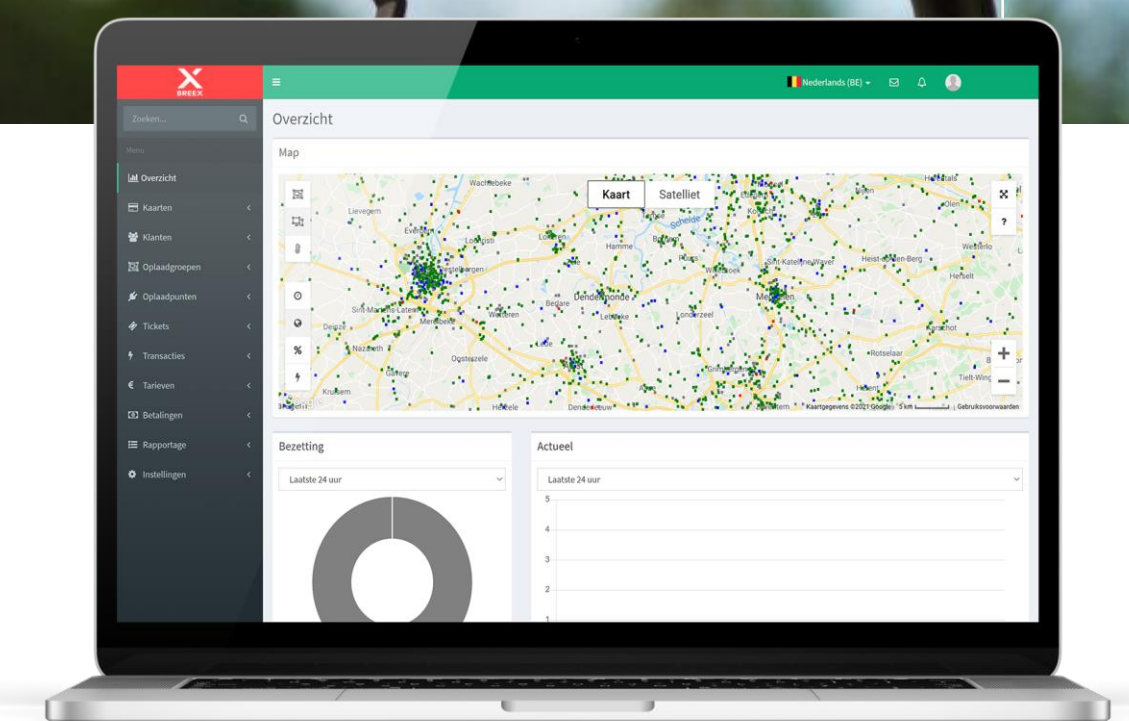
BREEX

Nederlands (BE)

Zoeken...

Menu

Overzicht

Kaarten

Klanten

Oplaadgroepen

Oplaadpunten

Tickets

Transacties

Tarieven

Betalingen

Rapportage

Instellingen

Overzicht

Map

Kaart Satelliet

Wachtebeke Lievegem Evergem Lochristi Lokeren Hamme Bornem Kontich Lier Herentals Olen Westerlo Heist-op-den-Berg Herselt Sint-Katelijne-Waver Willebroek Puurs Mechelen Dendermonde Buggenhout Londerzeel Lebbeke Wetteren Sint-Martens-Latem Merelbeke Deinze Nazareth Oosterzele Gavere Kruisem Herzele Denderleeuw Aarschot Rotselaar Tielt-Winge Haacht Holsbeek Aalst Zemst

Kaartgegevens ©2021 Google 5 km Gebruiksvoorwaarden

Bezetting

Laatste 24 uur

Actueel

Laatste 24 uur

5
4
3
2
1